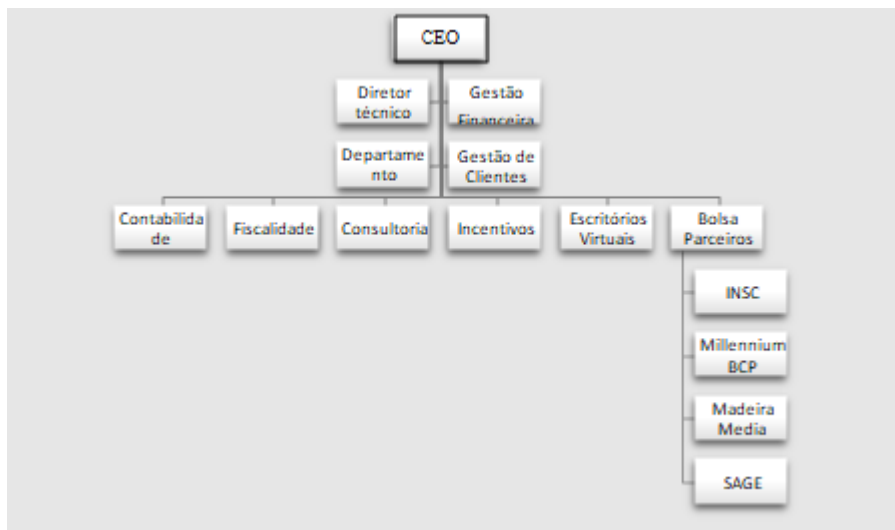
CEO

Diretor técnico

Gestão Financeira

Departamento

Gestão de Clientes

Contabilidade

Fiscalidade

Consultoria

Incentivos

Escritórios Virtuais

Bolsa Parceiros

INSC

Millennium BCP

Madeira Media

SAGE